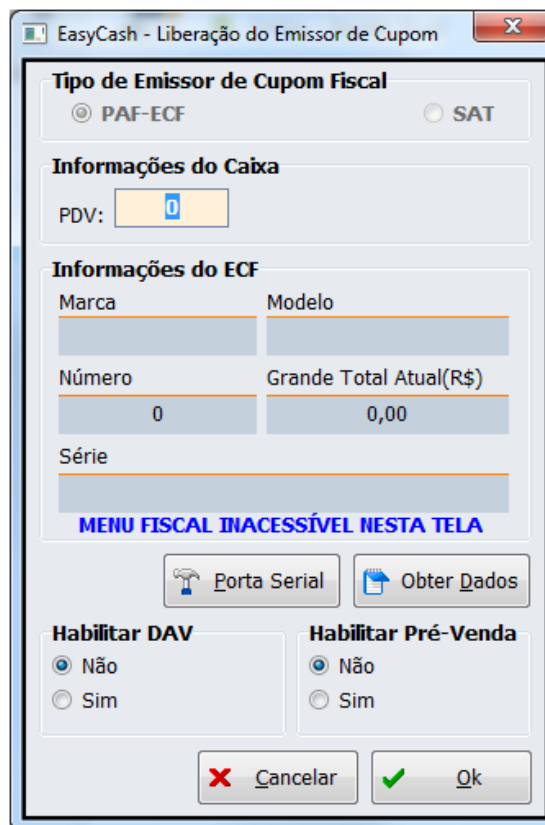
EasyCash - Liberação do Emissor de Cupom

Tipo de Emissor de Cupom Fiscal
PAF-ECF
SAT

Informações do Caixa
PDV: 0

Informações do ECF
Marca
Modelo
Número
0
Grande Total Atual(R$)
0,00
Série
MENU FISCAL INACESSÍVEL NESTA TELA

Porta Serial
Obter Dados

Habilitar DAV
Não
Sim

Habilitar Pré-Venda
Não
Sim

Cancelar
Ok